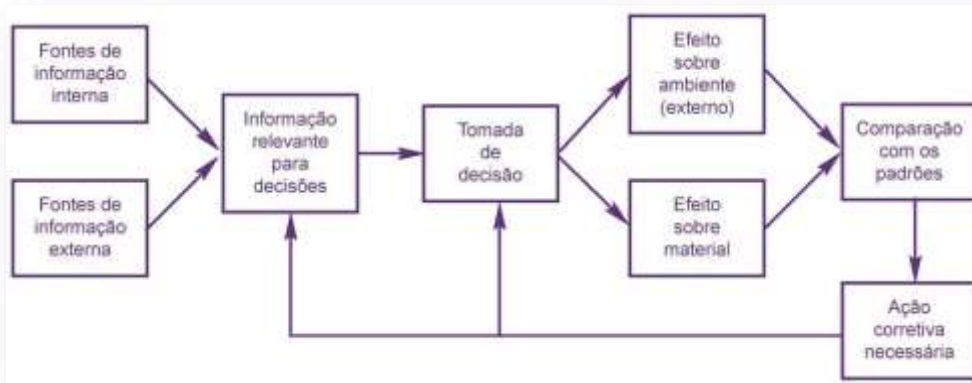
Fontes de informação interna

Fontes de informação externa

Informação relevante para decisões

Tomada de decisão

Efeito sobre ambiente (externo)

Efeito sobre material

Comparação com os padrões

Ação corretiva necessária